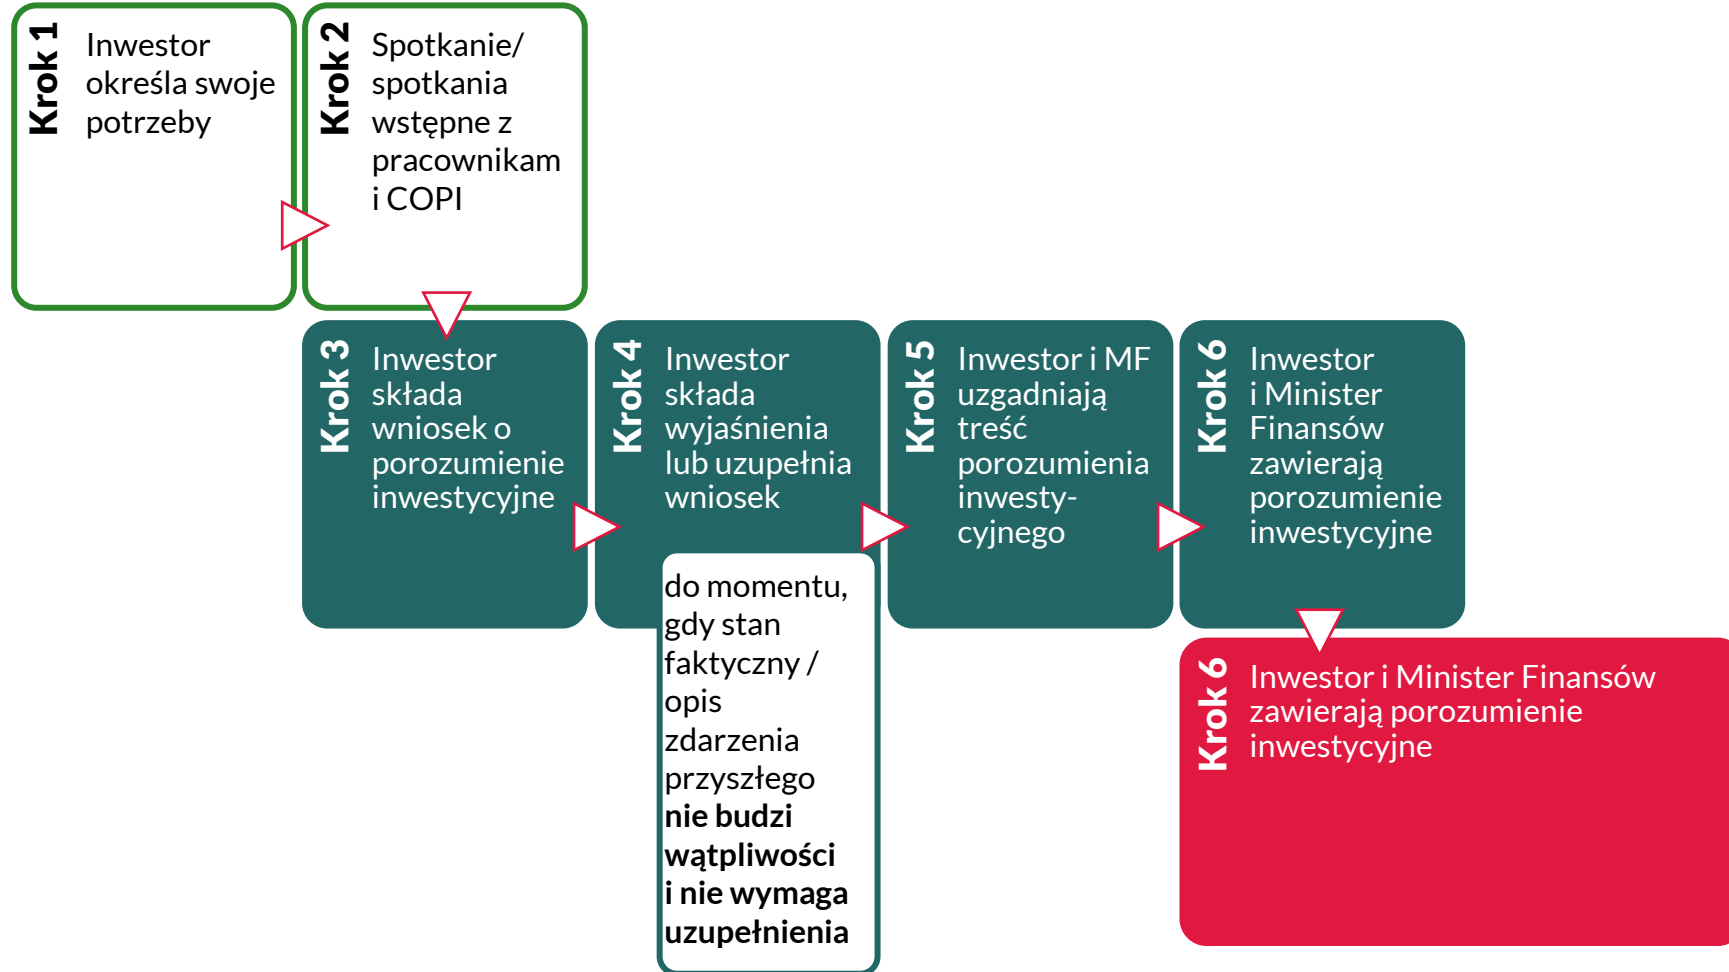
Krok 1
Inwestor określa swoje potrzeby

Krok 2
Spotkanie/ spotkania wstępne z pracownikam i COPI

Krok 3
Inwestor składa wniosek o porozumienie inwestycyjne

Krok 4
Inwestor składa wyjaśnienia lub uzupełnia wniosek

do momentu, gdy stan faktyczny / opis zdarzenia przyszłego **nie budzi wątpliwości i nie wymaga uzupełnienia**

Krok 5
Inwestor i MF uzgadniają treść porozumienia inwestycyjnego

Krok 6
Inwestor i Minister Finansów zawierają porozumienie inwestycyjne

Krok 6
Inwestor i Minister Finansów zawierają porozumienie inwestycyjne